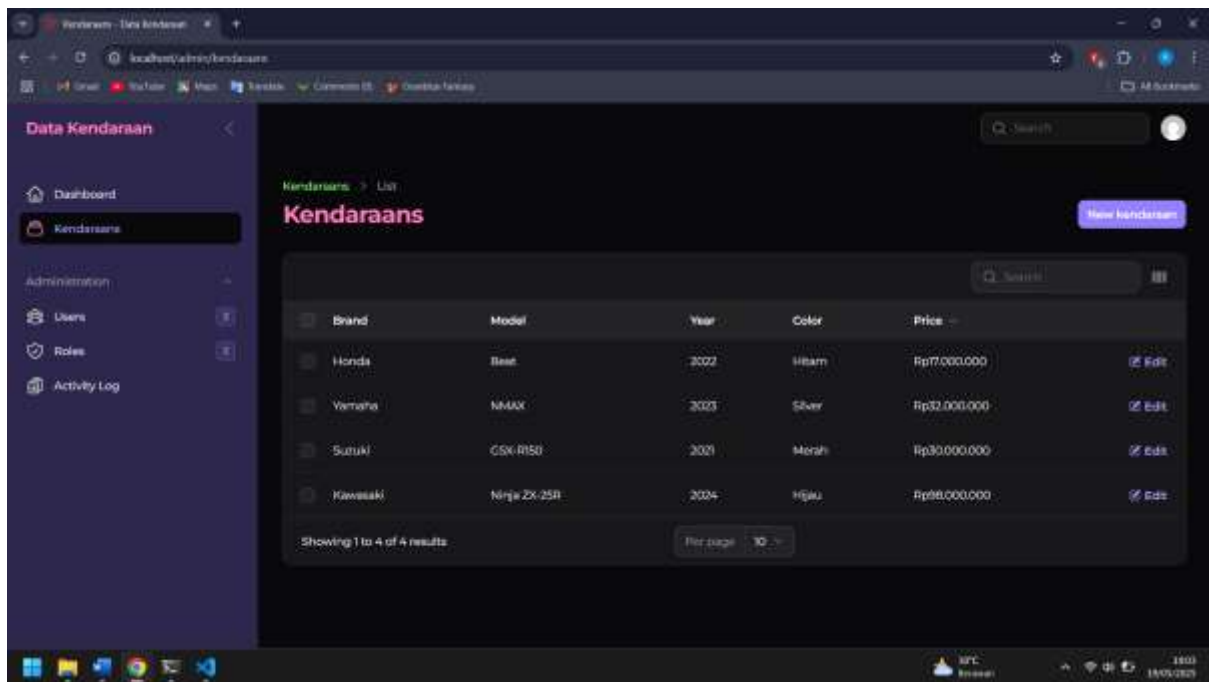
Kendaraans - Data Kendaraan

localhost/admin/kendaraans

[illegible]

All Bookmarks

Data Kendaraan

Dashboard

Kendaraans

Administration

Users

Roles

Activity Log

Search

Kendaraans > List

Kendaraans

New kendaraan

Search

| Brand | Model | Year | Color | Price | |
|---|---|---|---|---|---|
| Honda | Beat | 2022 | Hitam | Rp17.000.000 | Edit |
| Yamaha | NMAX | 2023 | Silver | Rp32.000.000 | Edit |
| Suzuki | GSX-R150 | 2021 | Merah | Rp30.000.000 | Edit |
| Kawasaki | Ninja ZX-25R | 2024 | Hijau | Rp98.000.000 | Edit |

Showing 1 to 4 of 4 results

Per page 10

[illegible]